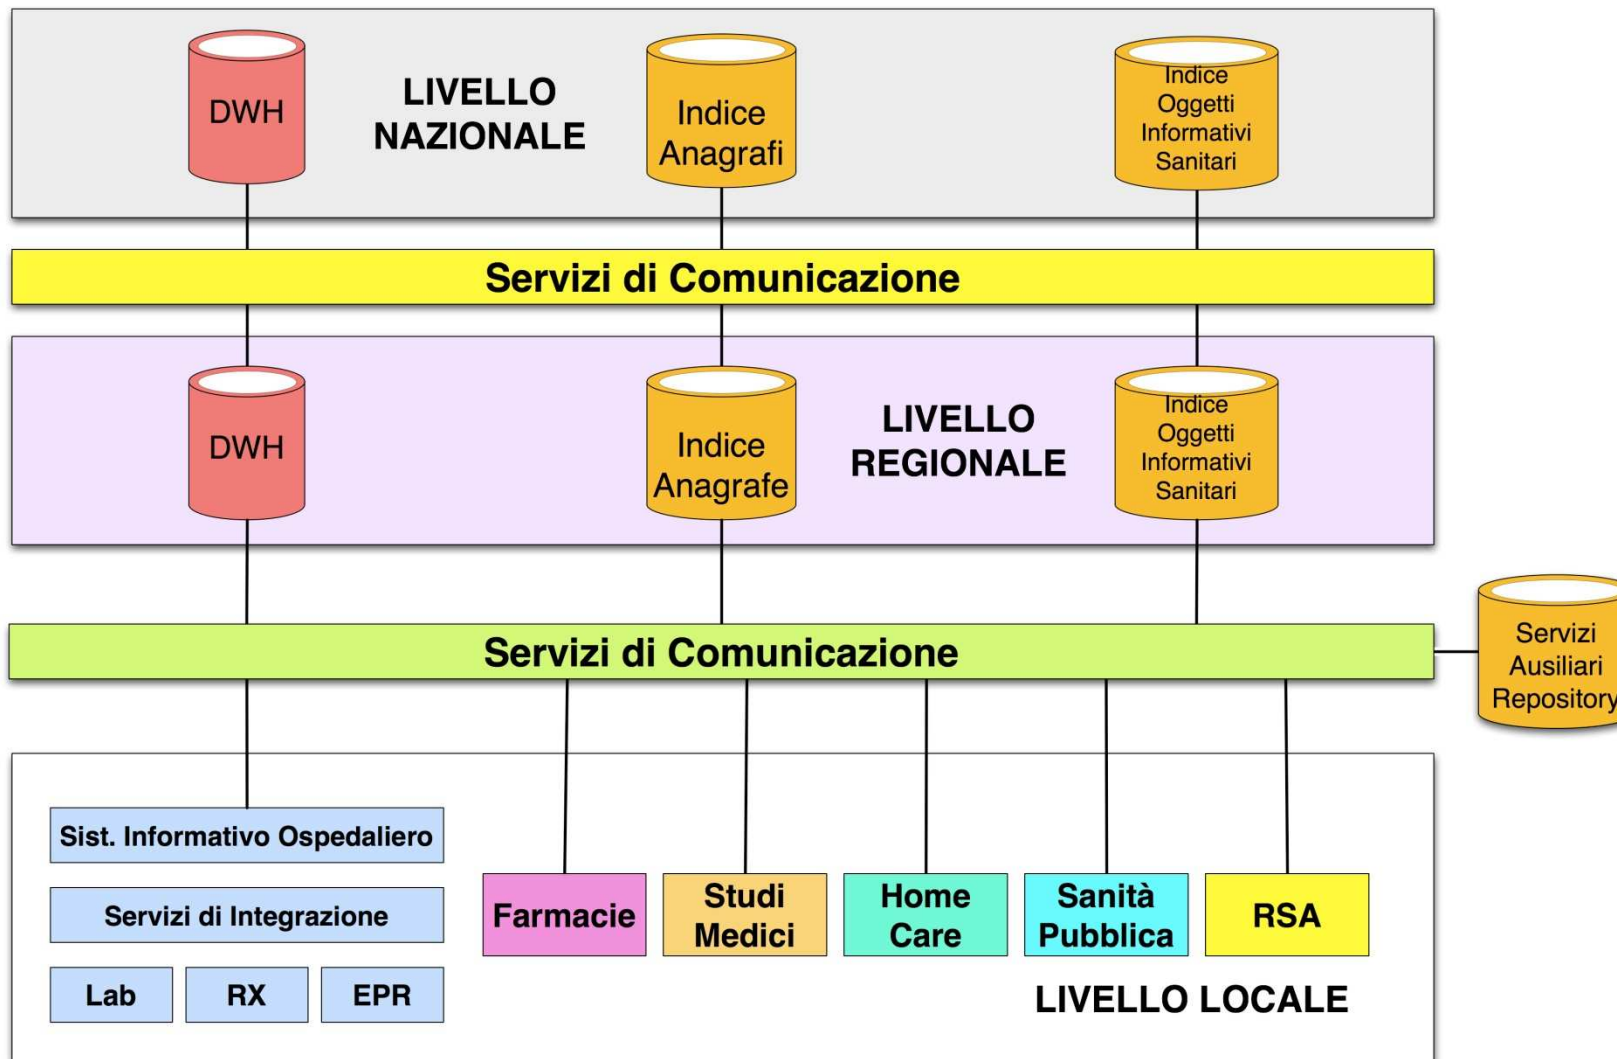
DWH

LIVELLO NAZIONALE

Indice Anagrafi

Indice Oggetti Informativi Sanitari

Servizi di Comunicazione

DWH

Indice Anagrafe

LIVELLO REGIONALE

Indice Oggetti Informativi Sanitari

Servizi di Comunicazione

Servizi Ausiliari Repository

Sist. Informativo Ospedaliero

Servizi di Integrazione

Lab

RX

EPR

Farmacie

Studi Medici

Home Care

Sanità Pubblica

RSA

LIVELLO LOCALE